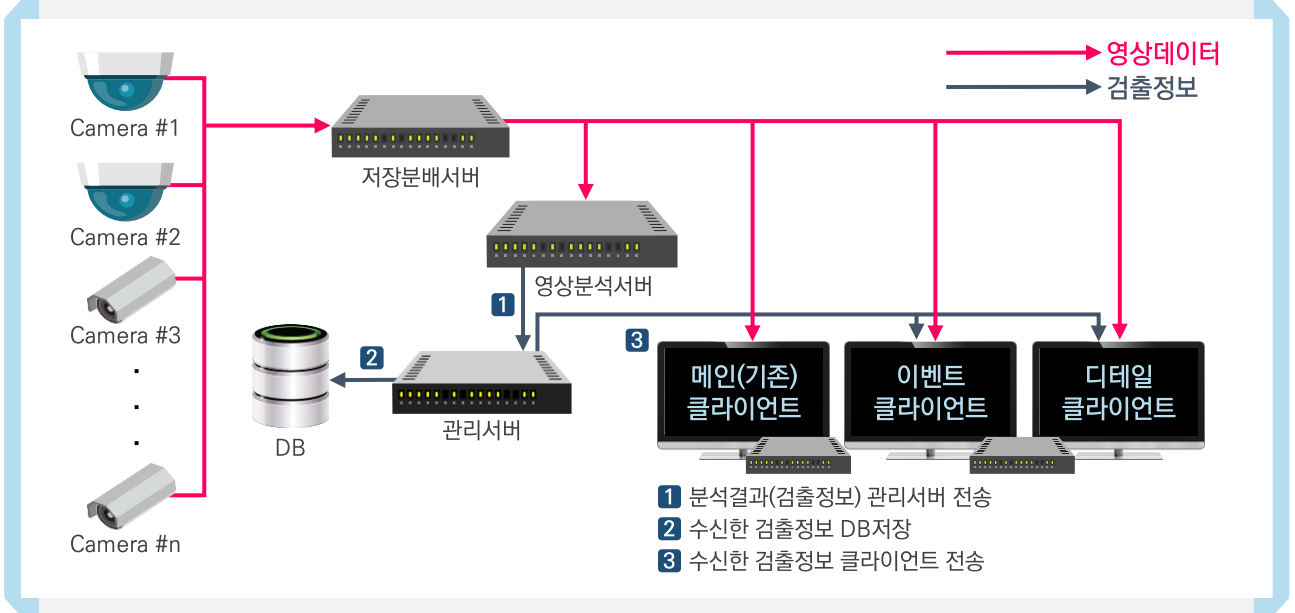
영상데이터
검출정보

Camera #1
Camera #2
Camera #3
.
.
.
Camera #n

저장분배서버
영상분석서버
1
2
DB
관리서버
3

메인(기존) 클라이언트
이벤트 클라이언트
디테일 클라이언트

1 분석결과(검출정보) 관리서버 전송
2 수신한 검출정보 DB저장
3 수신한 검출정보 클라이언트 전송